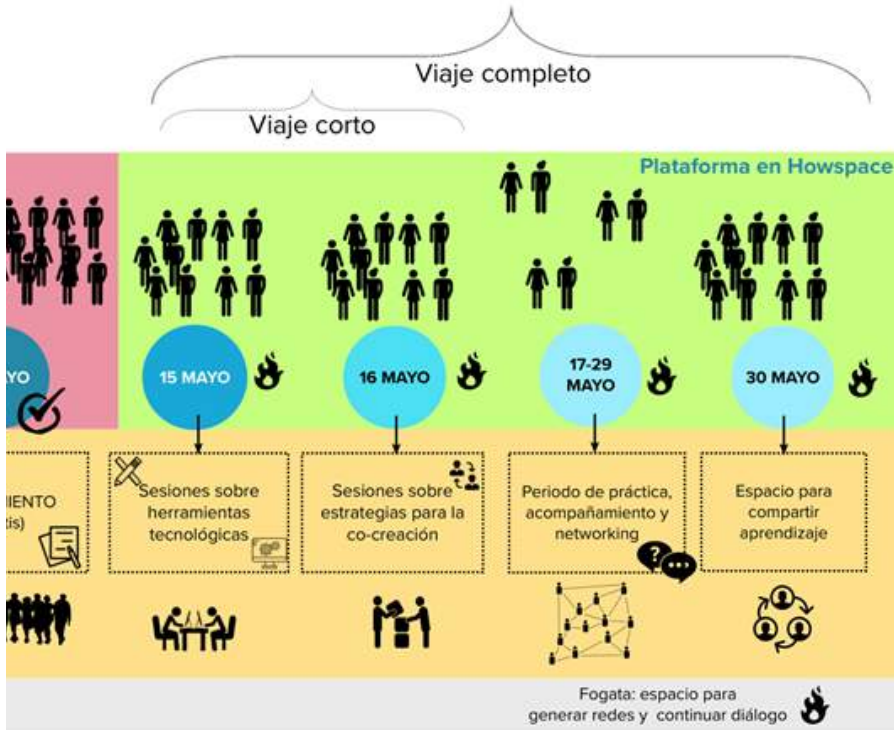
Viaje completo

Viaje corto

Plataforma en Howspace

YO

15 MAYO

16 MAYO

17-29 MAYO

30 MAYO

IENTO
tis)

Sesiones sobre herramientas tecnológicas

Sesiones sobre estrategias para la co-creación

Periodo de práctica, acompañamiento y networking

Espacio para compartir aprendizaje

Fogata: espacio para generar redes y continuar diálogo